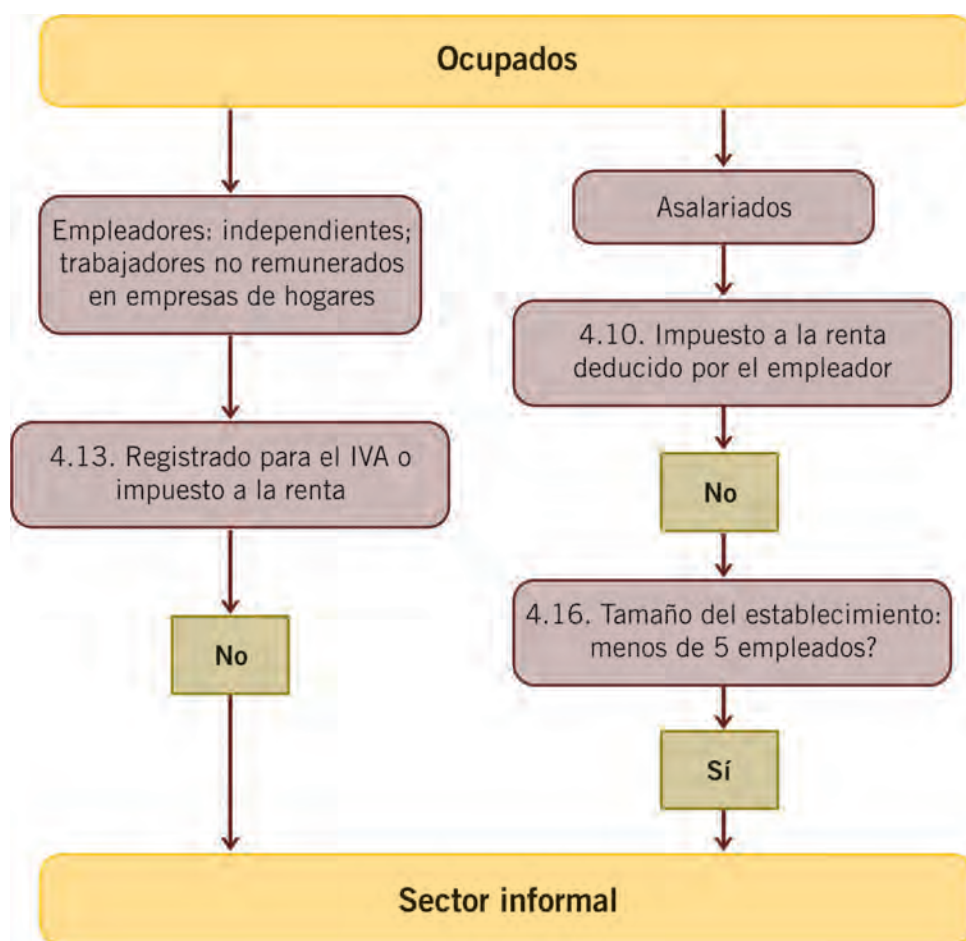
Ocupados

Empleadores: independientes; trabajadores no remunerados en empresas de hogares

4.13. Registrado para el IVA o impuesto a la renta

No

Asalariados

4.10. Impuesto a la renta deducido por el empleador

No

4.16. Tamaño del establecimiento: menos de 5 empleados?

Sí

Sector informal